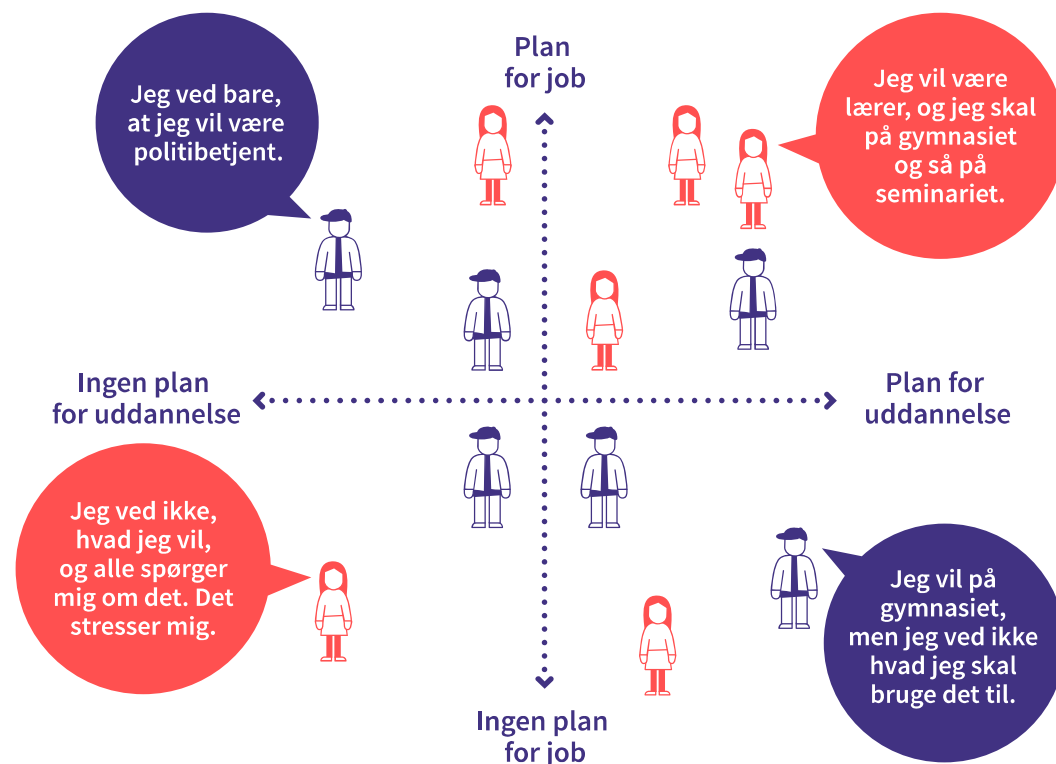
Jeg ved bare, at jeg vil være politibetjent.

Plan for job

Jeg vil være lærer, og jeg skal på gymnasiet og så på seminariet.

Ingen plan for uddannelse

Plan for uddannelse

Jeg ved ikke, hvad jeg vil, og alle spørger mig om det. Det stresser mig.

Jeg vil på gymnasiet, men jeg ved ikke hvad jeg skal bruge det til.

Ingen plan for job